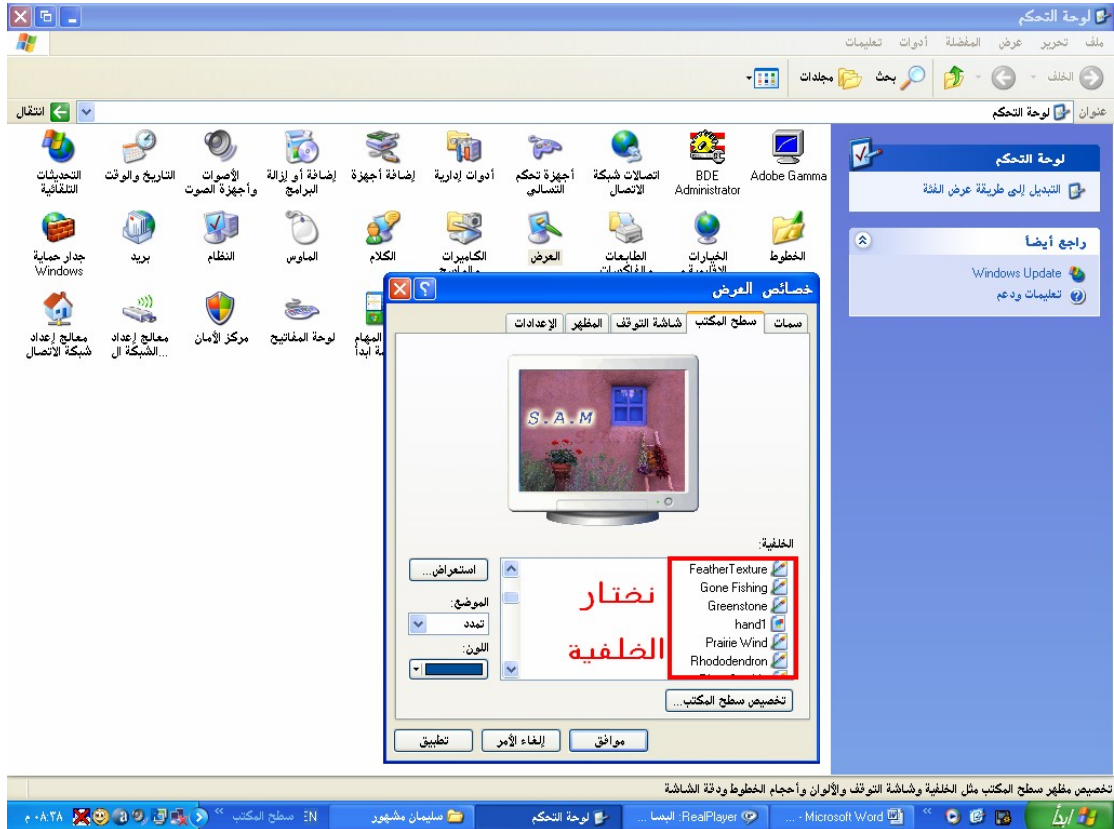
لوحة التحكم

ملف تحرير عرض المفضلة أدوات تعليمات

الخلف بحث مجلدات

عنوان لوحة التحكم انتقال

لوحة التحكم
التبديل إلى طريقة عرض الفئة

راجع أيضاً
Windows Update
تعليمات ودعم

Adobe Gamma
BDE Administrator
اتصالات شبكة الاتصال
أجهزة تحكم التسالي
أدوات إدارية
إضافة أجهزة
إضافة أو إزالة البرامج
الأصوات وأجهزة الصوت
التاريخ والوقت
التحديثات التلقائية
الخطوط
الخيارات الإقليمية
الطابعات والفاكسات
العرض
الكاميرات والماسح
الكلام
الماوس
النظام
بريد
جدار حماية Windows
المهام المجدولة
لوحة المفاتيح
مركز الأمان
معالج إعداد الشبكة ال...
معالج إعداد شبكة الاتصال

خصائص العرض
سمات | سطح المكتب | شاشة التوقف | المظهر | الإعدادات

S.A.M

الخلفية:
FeatherTexture
Gone Fishing
Greenstone
hand1
Prairie Wind
Rhododendron

نختار الخلفية

استعراض...
الموضع:
تمدد
اللون:

تخصيص سطح المكتب...

موافق | إلغاء الأمر | تطبيق

تخصيص مظهر سطح المكتب مثل الخلفية وشاشة التوقف والألوان وأحجام الخطوط ودقة الشاشة

ابدأ | Microsoft Word - ... | RealPlayer: البسا... | لوحة التحكم | سليمان مشهور | EN سطح المكتب | ٠٨:٢٨ م